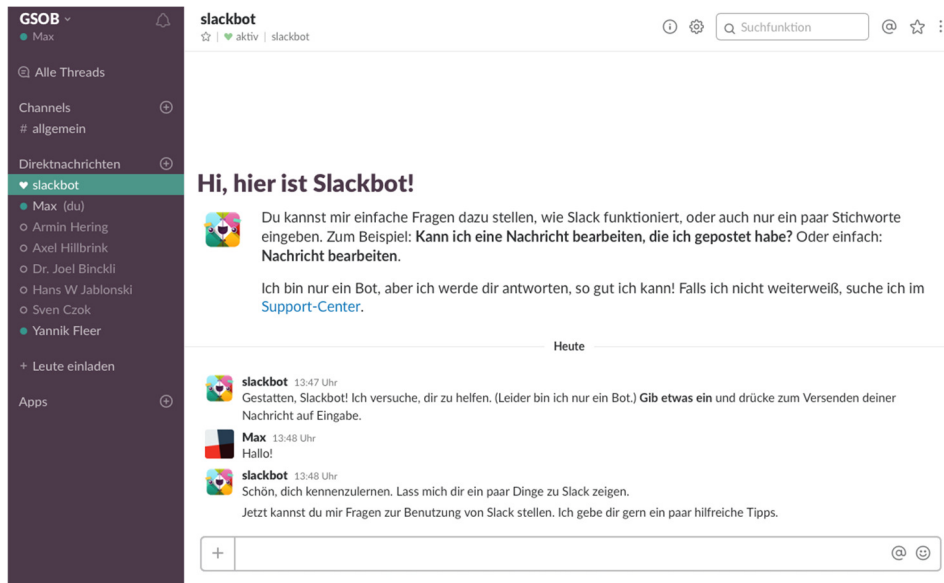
GSOB
Max

Alle Threads

Channels
# allgemein

Direktnachrichten
slackbot
Max (du)
Armin Hering
Axel Hillbrink
Dr. Joel Binckli
Hans W Jablonski
Sven Czok
Yannik Fleer

+ Leute einladen

Apps

slackbot
aktiv | slackbot

Suchfunktion

Hi, hier ist Slackbot!

Du kannst mir einfache Fragen dazu stellen, wie Slack funktioniert, oder auch nur ein paar Stichworte eingeben. Zum Beispiel: **Kann ich eine Nachricht bearbeiten, die ich gepostet habe?** Oder einfach: **Nachricht bearbeiten**.

Ich bin nur ein Bot, aber ich werde dir antworten, so gut ich kann! Falls ich nicht weiterweiß, suche ich im Support-Center.

Heute

slackbot 13:47 Uhr
Gestatten, Slackbot! Ich versuche, dir zu helfen. (Leider bin ich nur ein Bot.) **Gib etwas ein** und drücke zum Versenden deiner Nachricht auf Eingabe.

Max 13:48 Uhr
Hallo!

slackbot 13:48 Uhr
Schön, dich kennenzulernen. Lass mich dir ein paar Dinge zu Slack zeigen.
Jetzt kannst du mir Fragen zur Benutzung von Slack stellen. Ich gebe dir gern ein paar hilfreiche Tipps.

+